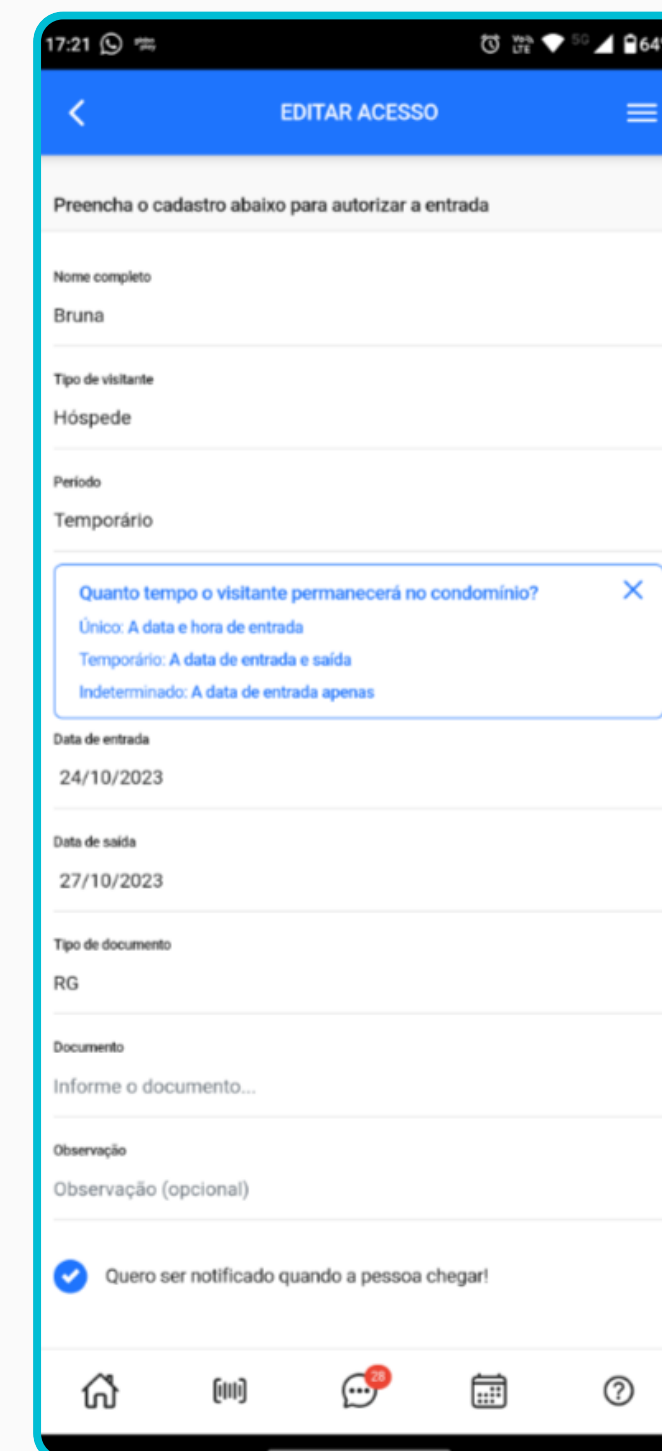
17:21 5G 64

EDITAR ACESSO

Preencha o cadastro abaixo para autorizar a entrada

Nome completo
Bruna

Tipo de visitante
Hóspede

Período
Temporário

Quanto tempo o visitante permanecerá no condomínio?
Único: A data e hora de entrada
Temporário: A data de entrada e saída
Indeterminado: A data de entrada apenas

Data de entrada
24/10/2023

Data de saída
27/10/2023

Tipo de documento
RG

Documento
Informe o documento...

Observação
Observação (opcional)

Quero ser notificado quando a pessoa chegar!

28